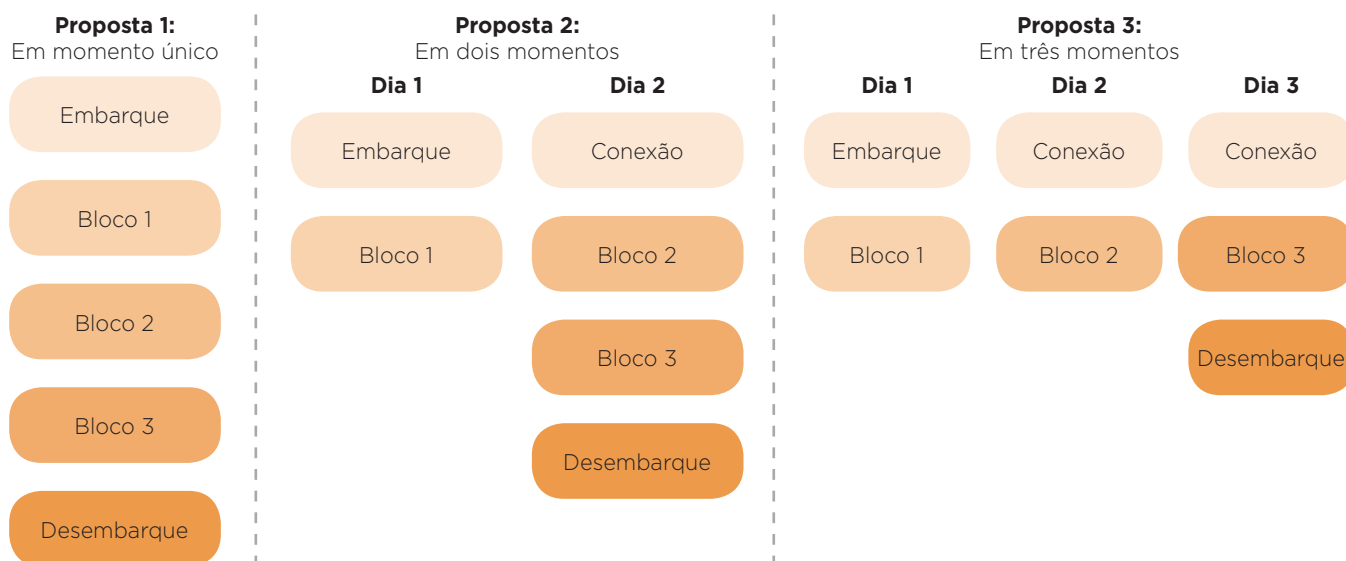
**Proposta 1:**
Em momento único

Embarque

Bloco 1

Bloco 2

Bloco 3

Desembarque

**Proposta 2:**
Em dois momentos

**Dia 1**

Embarque

Bloco 1

**Dia 2**

Conexão

Bloco 2

Bloco 3

Desembarque

**Proposta 3:**
Em três momentos

**Dia 1**

Embarque

Bloco 1

**Dia 2**

Conexão

Bloco 2

**Dia 3**

Conexão

Bloco 3

Desembarque